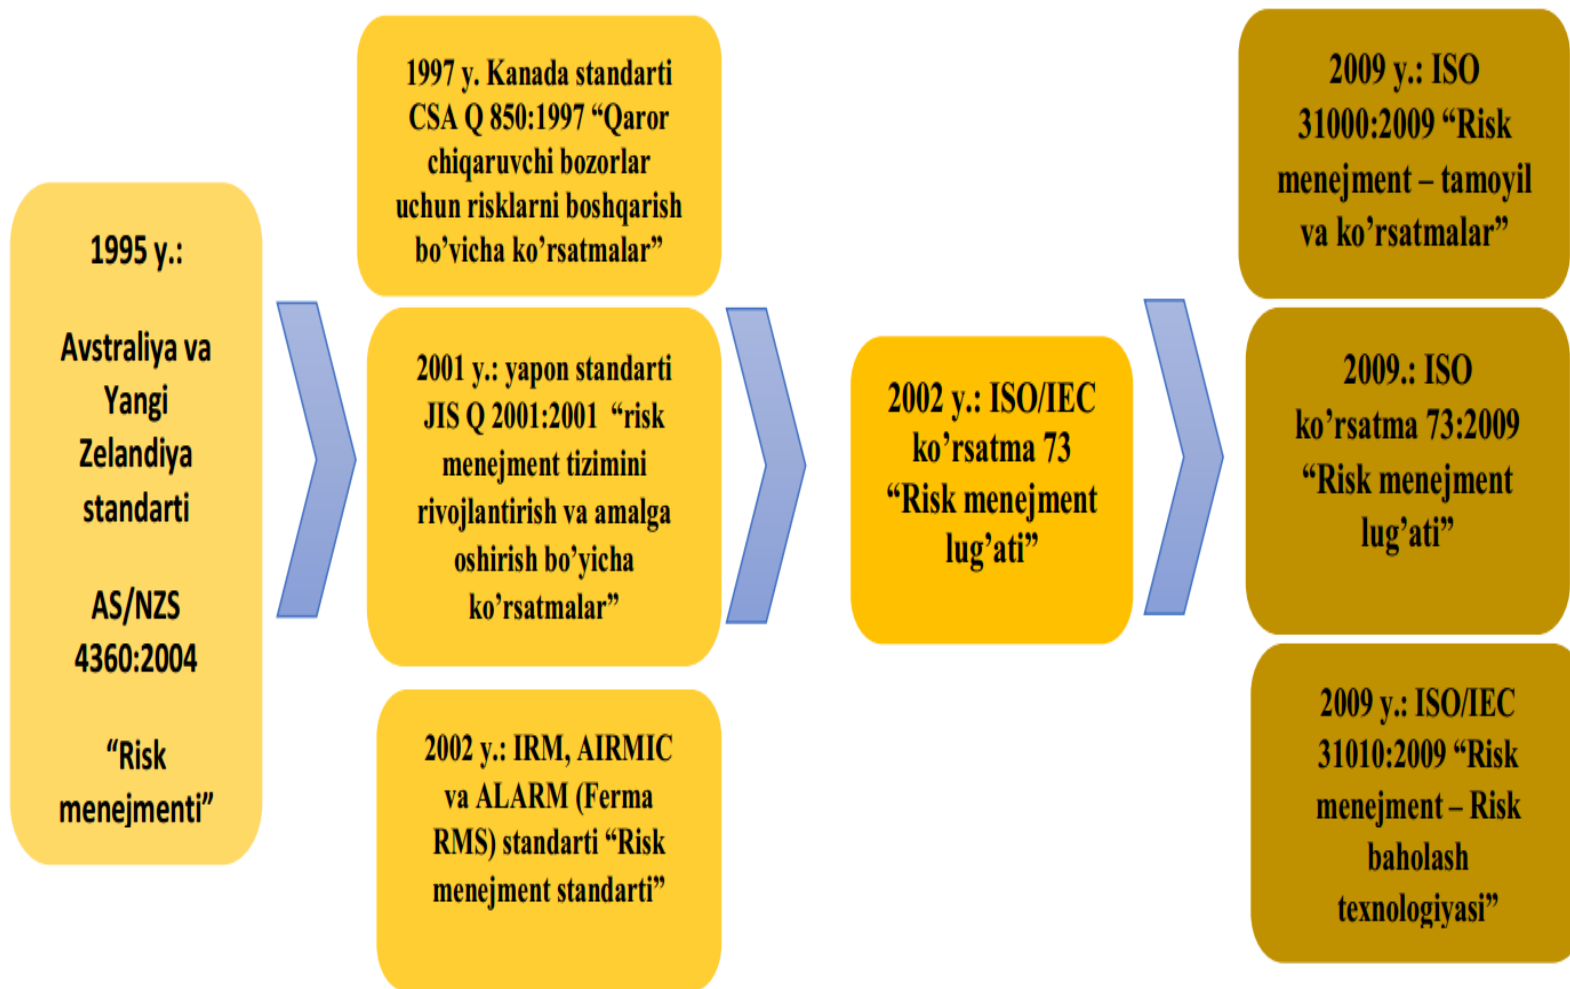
1995 y.:

Avstraliya va Yangi Zelandiya standarti

AS/NZS 4360:2004

“Risk menejmenti”

1997 y. Kanada standarti CSA Q 850:1997 “Qaror chiqaruvchi bozorlar uchun risklarni boshqarish bo’vicha ko’rsatmalar”

2001 y.: yapon standarti JIS Q 2001:2001 “risk menejment tizimini rivojlantirish va amalga oshirish bo’yicha ko’rsatmalar”

2002 y.: IRM, AIRMIC va ALARM (Ferma RMS) standarti “Risk menejment standarti”

2002 y.: ISO/IEC ko’rsatma 73 “Risk menejment lug’ati”

2009 y.: ISO 31000:2009 “Risk menejment – tamoyil va ko’rsatmalar”

2009.: ISO ko’rsatma 73:2009 “Risk menejment lug’ati”

2009 y.: ISO/IEC 31010:2009 “Risk menejment – Risk baholash texnologiyasi”